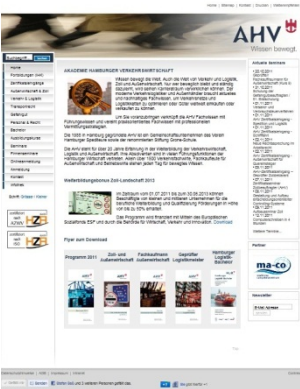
Home | Sitemap | Kontakt | Dossiers | Impressum

AHV
Wissen bewegt.

Home
Fortbildungen (AHV)
Zertifikatslehrgänge
Außenwirtschaft & Zoll
Verkehr & Logistik
Transportrecht
Seminare
Bachelor
Ausbildungskurse
Bammer
Firmenseminare
Onlineanmeldung
Anmeldung
Kontakt
Infothek

AKADEMIE HAMBURGER VERKEHRSWIRTSCHAFT

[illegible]

Weiterbildungsbonus Zoll-Lehrgänge 2012

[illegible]

Flyer zum Download

Programm 2011 | Zoll- und Außenwirtschaft | Fachkaufmann Außenwirtschaft | Geprüfter Logistikmeister | Hamburger Logistik-Bachelor

Aktuelle Seminare

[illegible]

Partner

ma-co

Newsletter

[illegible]